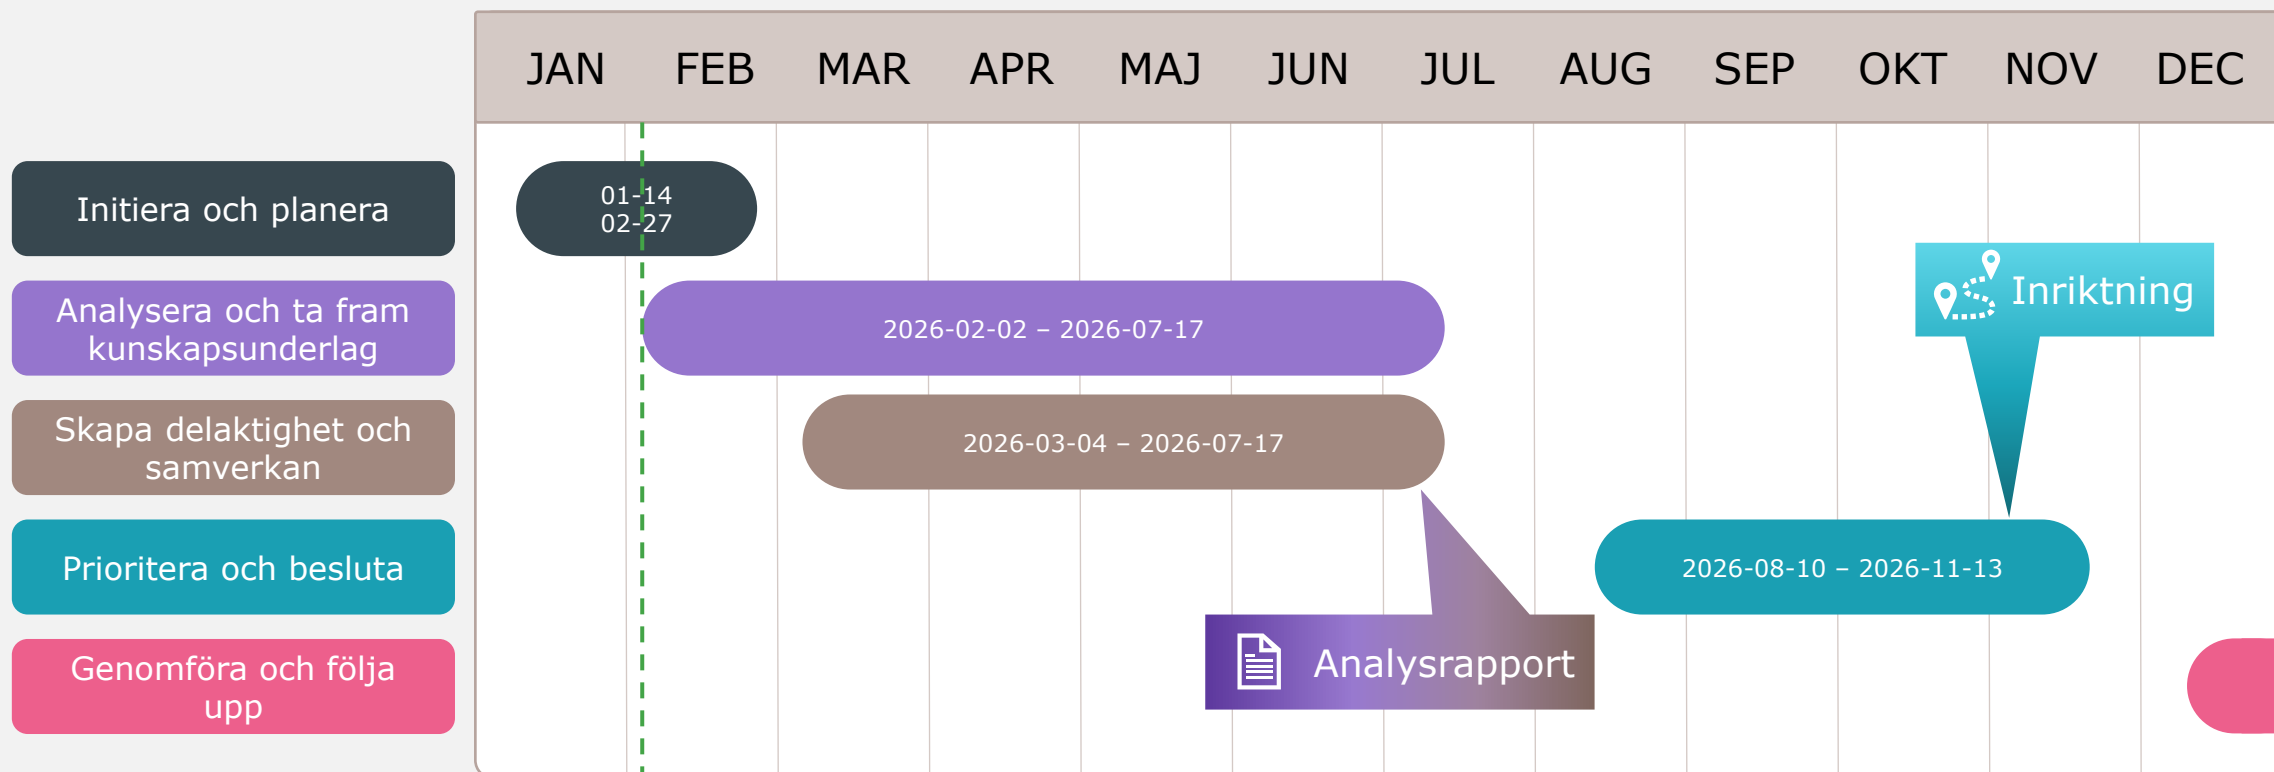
JAN FEB MAR APR MAJ JUN JUL AUG SEP OKT NOV DEC

Initiera och planera

01-14
02-27

Analysera och ta fram kunskapsunderlag

2026-02-02 – 2026-07-17

Skapa delaktighet och samverkan

2026-03-04 – 2026-07-17

Inriktning

Prioritera och besluta

2026-08-10 – 2026-11-13

Analysrapport

Genomföra och följa upp